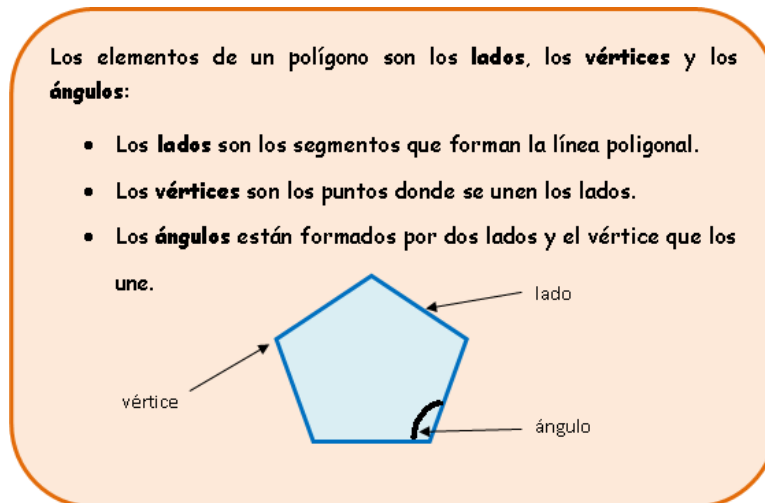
Los elementos de un polígono son los **lados**, los **vértices** y los **ángulos**:

- Los **lados** son los segmentos que forman la línea poligonal.
- Los **vértices** son los puntos donde se unen los lados.
- Los **ángulos** están formados por dos lados y el vértice que los une.

lado

vértice

ángulo